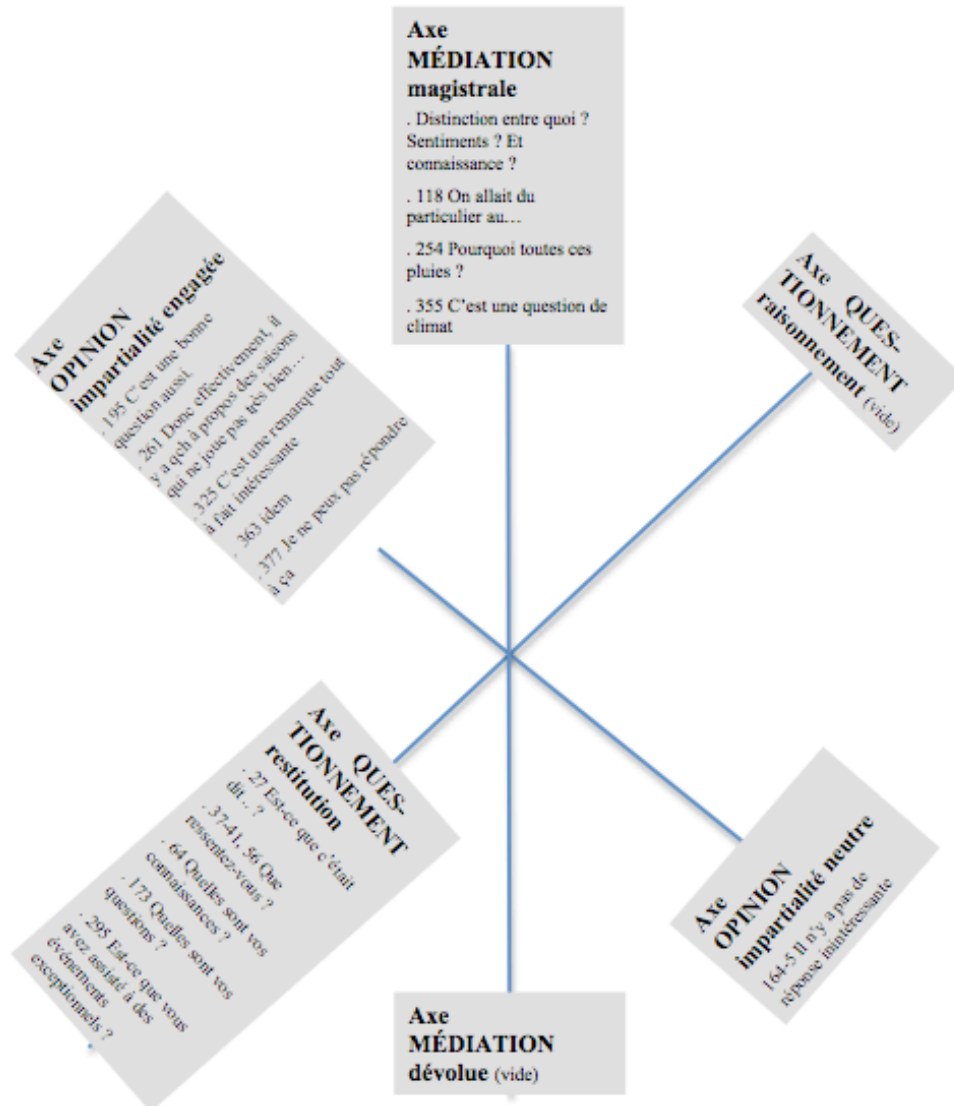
Axe MÉDIATION magistrale

. Distinction entre quoi ? Sentiments ? Et connaissance ?

. 118 On allait du particulier au…

. 254 Pourquoi toutes ces pluies ?

. 355 C'est une question de climat

Axe QUES-TIONNEMENT raisonnement (vide)

Axe OPINION impartialité neutre

164-5 Il n'y a pas de réponse inintéressante

Axe MÉDIATION dévolue (vide)

Axe QUES-TIONNEMENT restitution

. 27 Est-ce que c'était dit… ?

. 37-41, 56 Que ressentez-vous ?

. 64 Quelles sont vos connaissances ?

. 173 Quelles sont vos questions ?

. 295 Est-ce que vous avez assisté à des événements exceptionnels ?

Axe OPINION impartialité engagée

. 195 C'est une bonne question aussi.

. 261 Donc effectivement, il y a qch à propos des saisons qui ne joue pas très bien…

. 325 C'est une remarque tout à fait intéressante

. 363 idem

. 377 Je ne peux pas répondre à ça